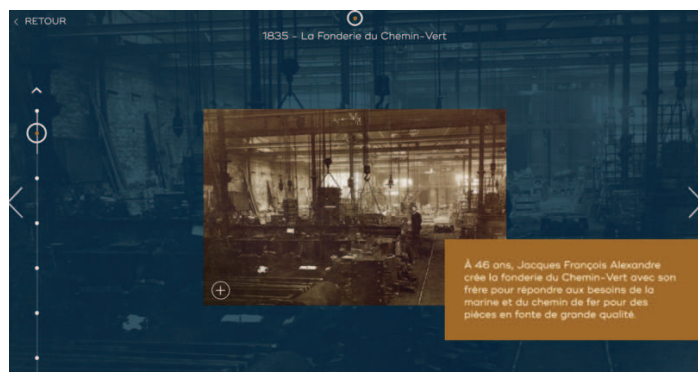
< RETOUR

1835 - La Fonderie du Chemin-Vert

À 46 ans, Jacques François Alexandre crée la fonderie du Chemin-Vert avec son frère pour répondre aux besoins de la marine et du chemin de fer pour des pièces en fonte de grande qualité.